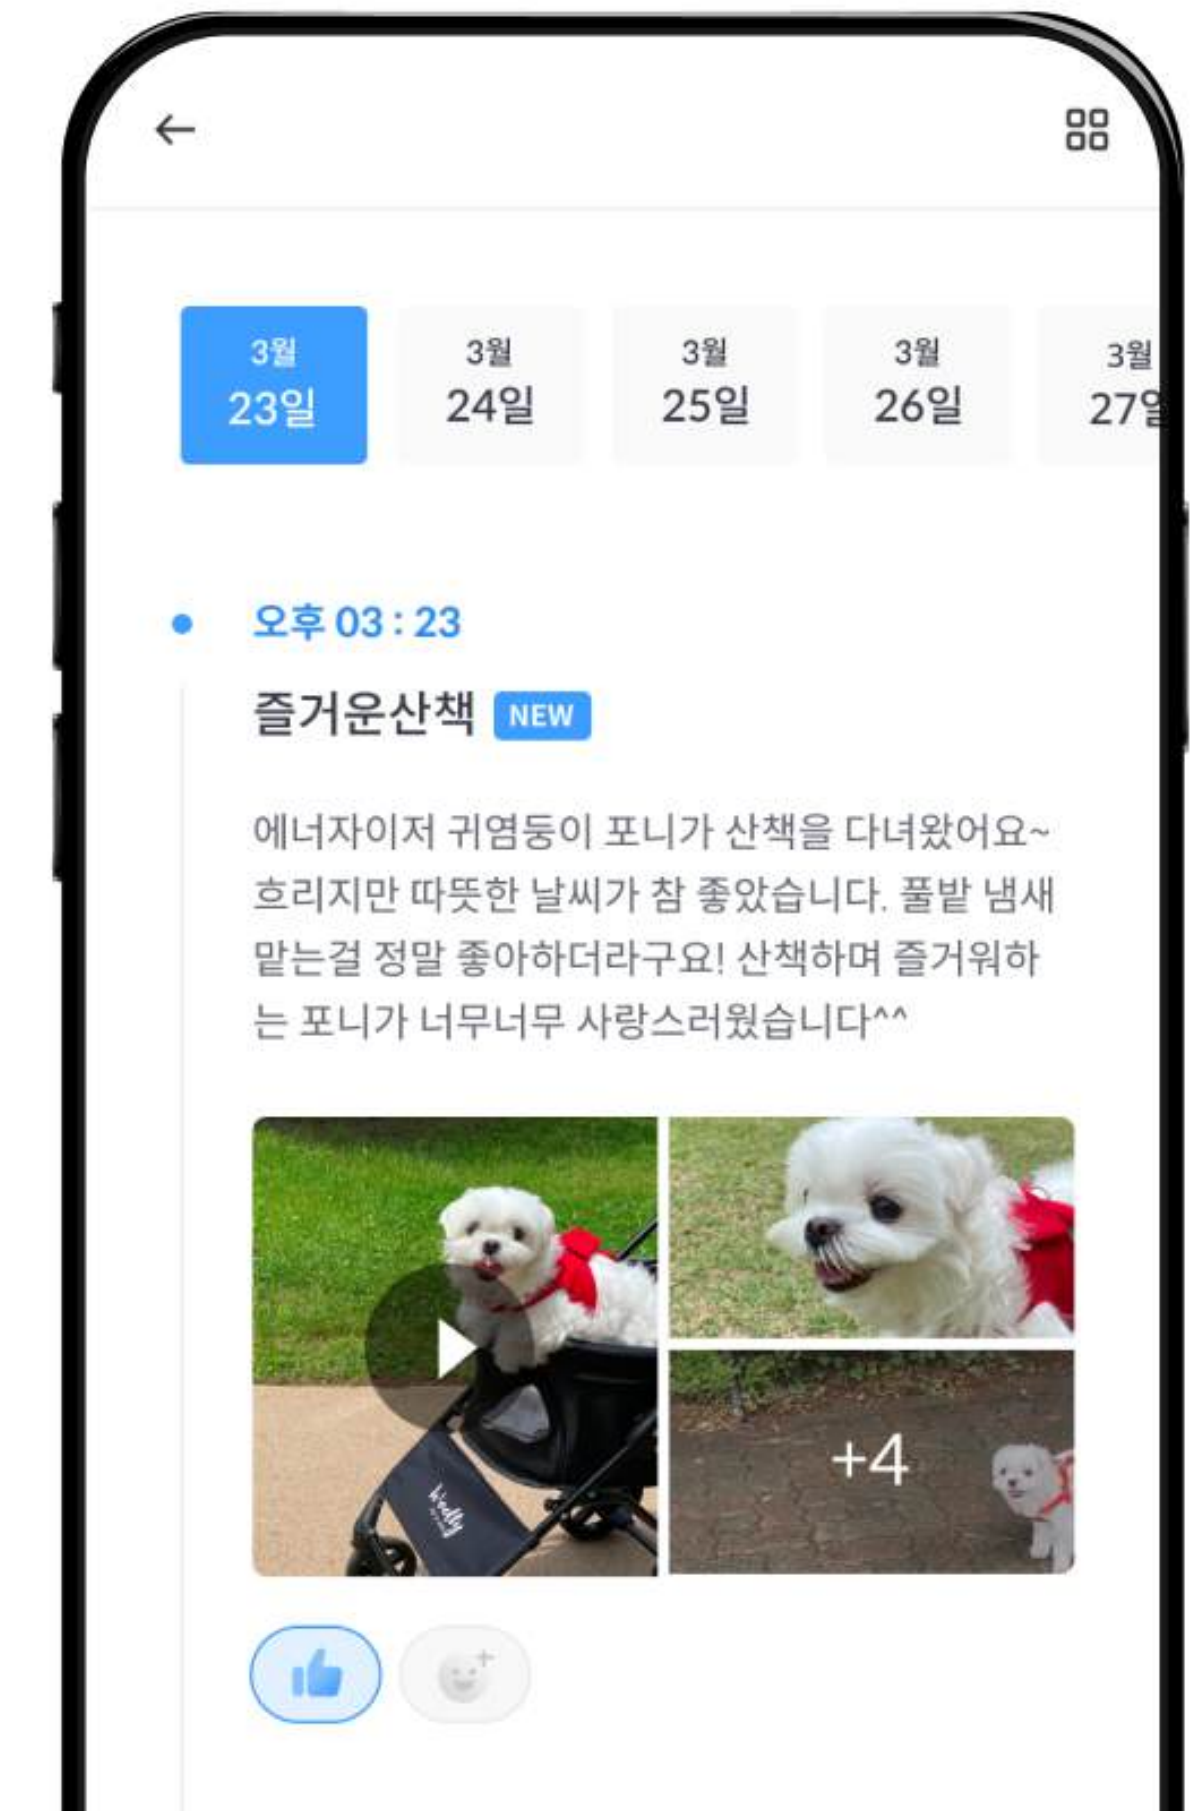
3월
23일

3월
24일

3월
25일

3월
26일

3월
27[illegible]

오후 03 : 23

즐거운산책 NEW

에너자이저 귀염둥이 포니가 산책을 다녀왔어요~ 흐리지만 따뜻한 날씨가 참 좋았습니다. 풀밭 냄새 맡는걸 정말 좋아하더라구요! 산책하며 즐거워하는 포니가 너무너무 사랑스러웠습니다^^

+4